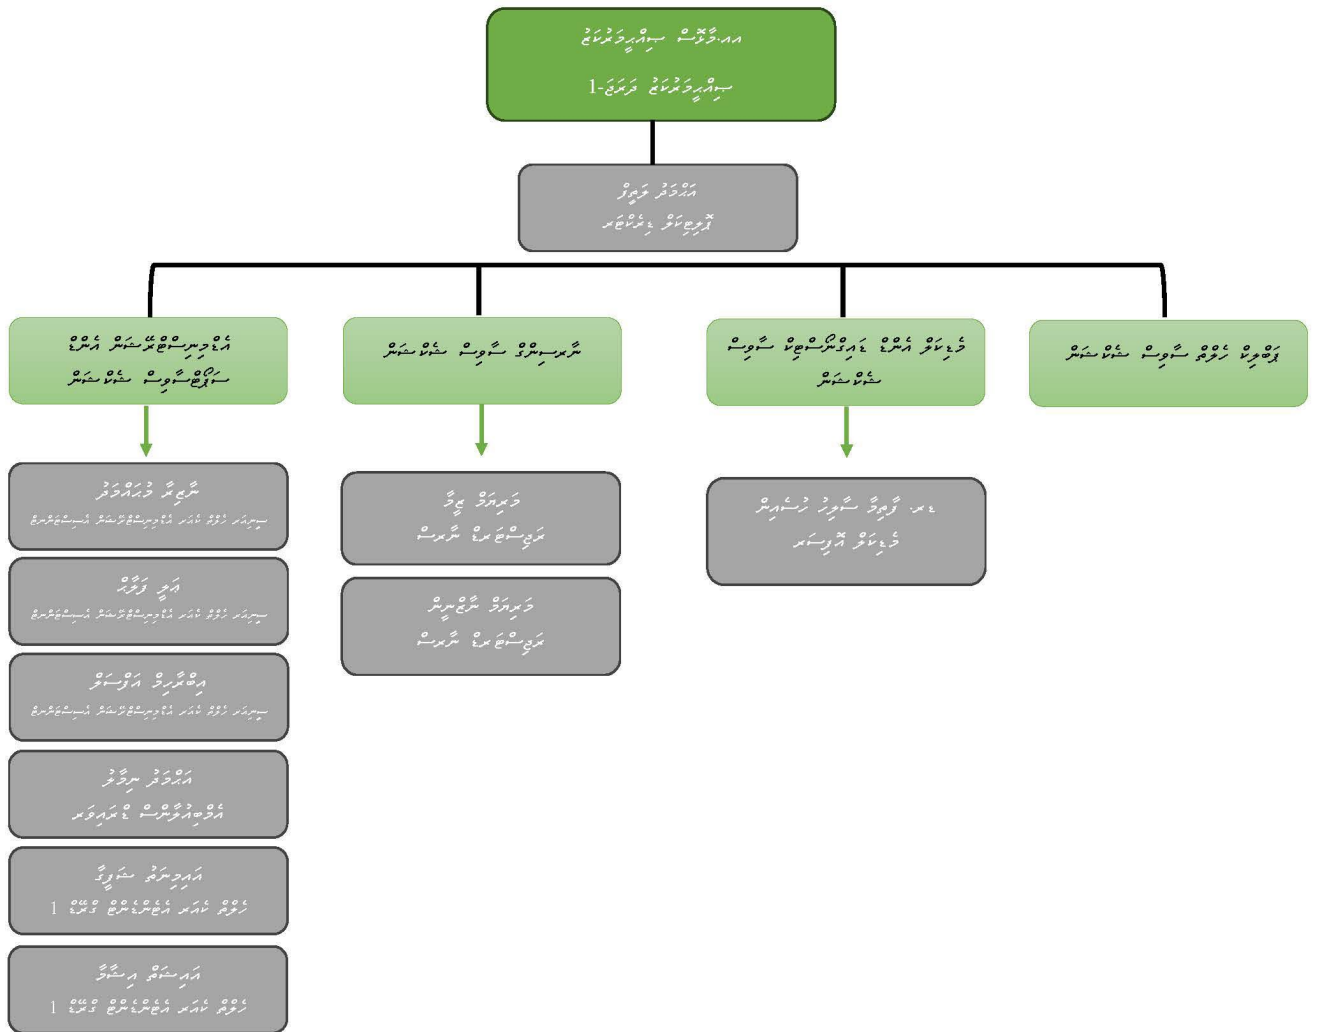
އއ.މާޅޮސް ސިވިލްކޯޓު
ސިވިލްކޯޓު ދަރަޖަ-1

އަޙްމަދު ލަޠީފް
ޤާޟީގެ މަޤާމު

އެޑްމިނިސްޓްރޭޝަން އެންޑް ސަޕޯޓްސާވިސް ސެކްޝަން

ޝަރީޢަތުގެ ސާވިސް ސެކްޝަން

މެޖިސްޓްރޭޓް ކޯޓު އެންޑް ކައުންސެލިންގ ސާވިސް ސެކްޝަން

ޤާނޫނީ ހަރަދު ސާވިސް ސެކްޝަން

ނާޒިޔާ މުޙައްމަދު
ސީނިއަރ ހެލްތު ކެއަރ އެޑްމިނިސްޓްރޭޓިވް އޮފިސަރު

އަލީ ފަލާޙް
ސީނިއަރ ހެލްތު ކެއަރ އެޑްމިނިސްޓްރޭޓިވް އޮފިސަރު

އިބްރާހީމް އަބޫބަކުރު
ސީނިއަރ ހެލްތު ކެއަރ އެޑްމިނިސްޓްރޭޓިވް އޮފިސަރު

އަޙްމަދު ނިޒާމް
އެޑްމިނިސްޓްރޭޓިވް އޮފިސަރ

އައިމިނަތު ޝަކީލާ
ހެލްތު ކެއަރ އެޑްމިނިސްޓްރޭޓަރ ގްރޭޑް 1

އައިޝަތު އިރުޝާދާ
ހެލްތު ކެއަރ އެޑްމިނިސްޓްރޭޓަރ ގްރޭޑް 1

މަރިޔަމް ޒިމާ
ރަޖިސްޓްރީގެ ޝަރީއަތް

މަރިޔަމް ނާޒިނީން
ރަޖިސްޓްރީގެ ޝަރީއަތް

ޑރ. ފާޠިމާ ސާލިހު ހުސައިން
މެޖިސްޓްރޭޓް ޤާޟީސަރު